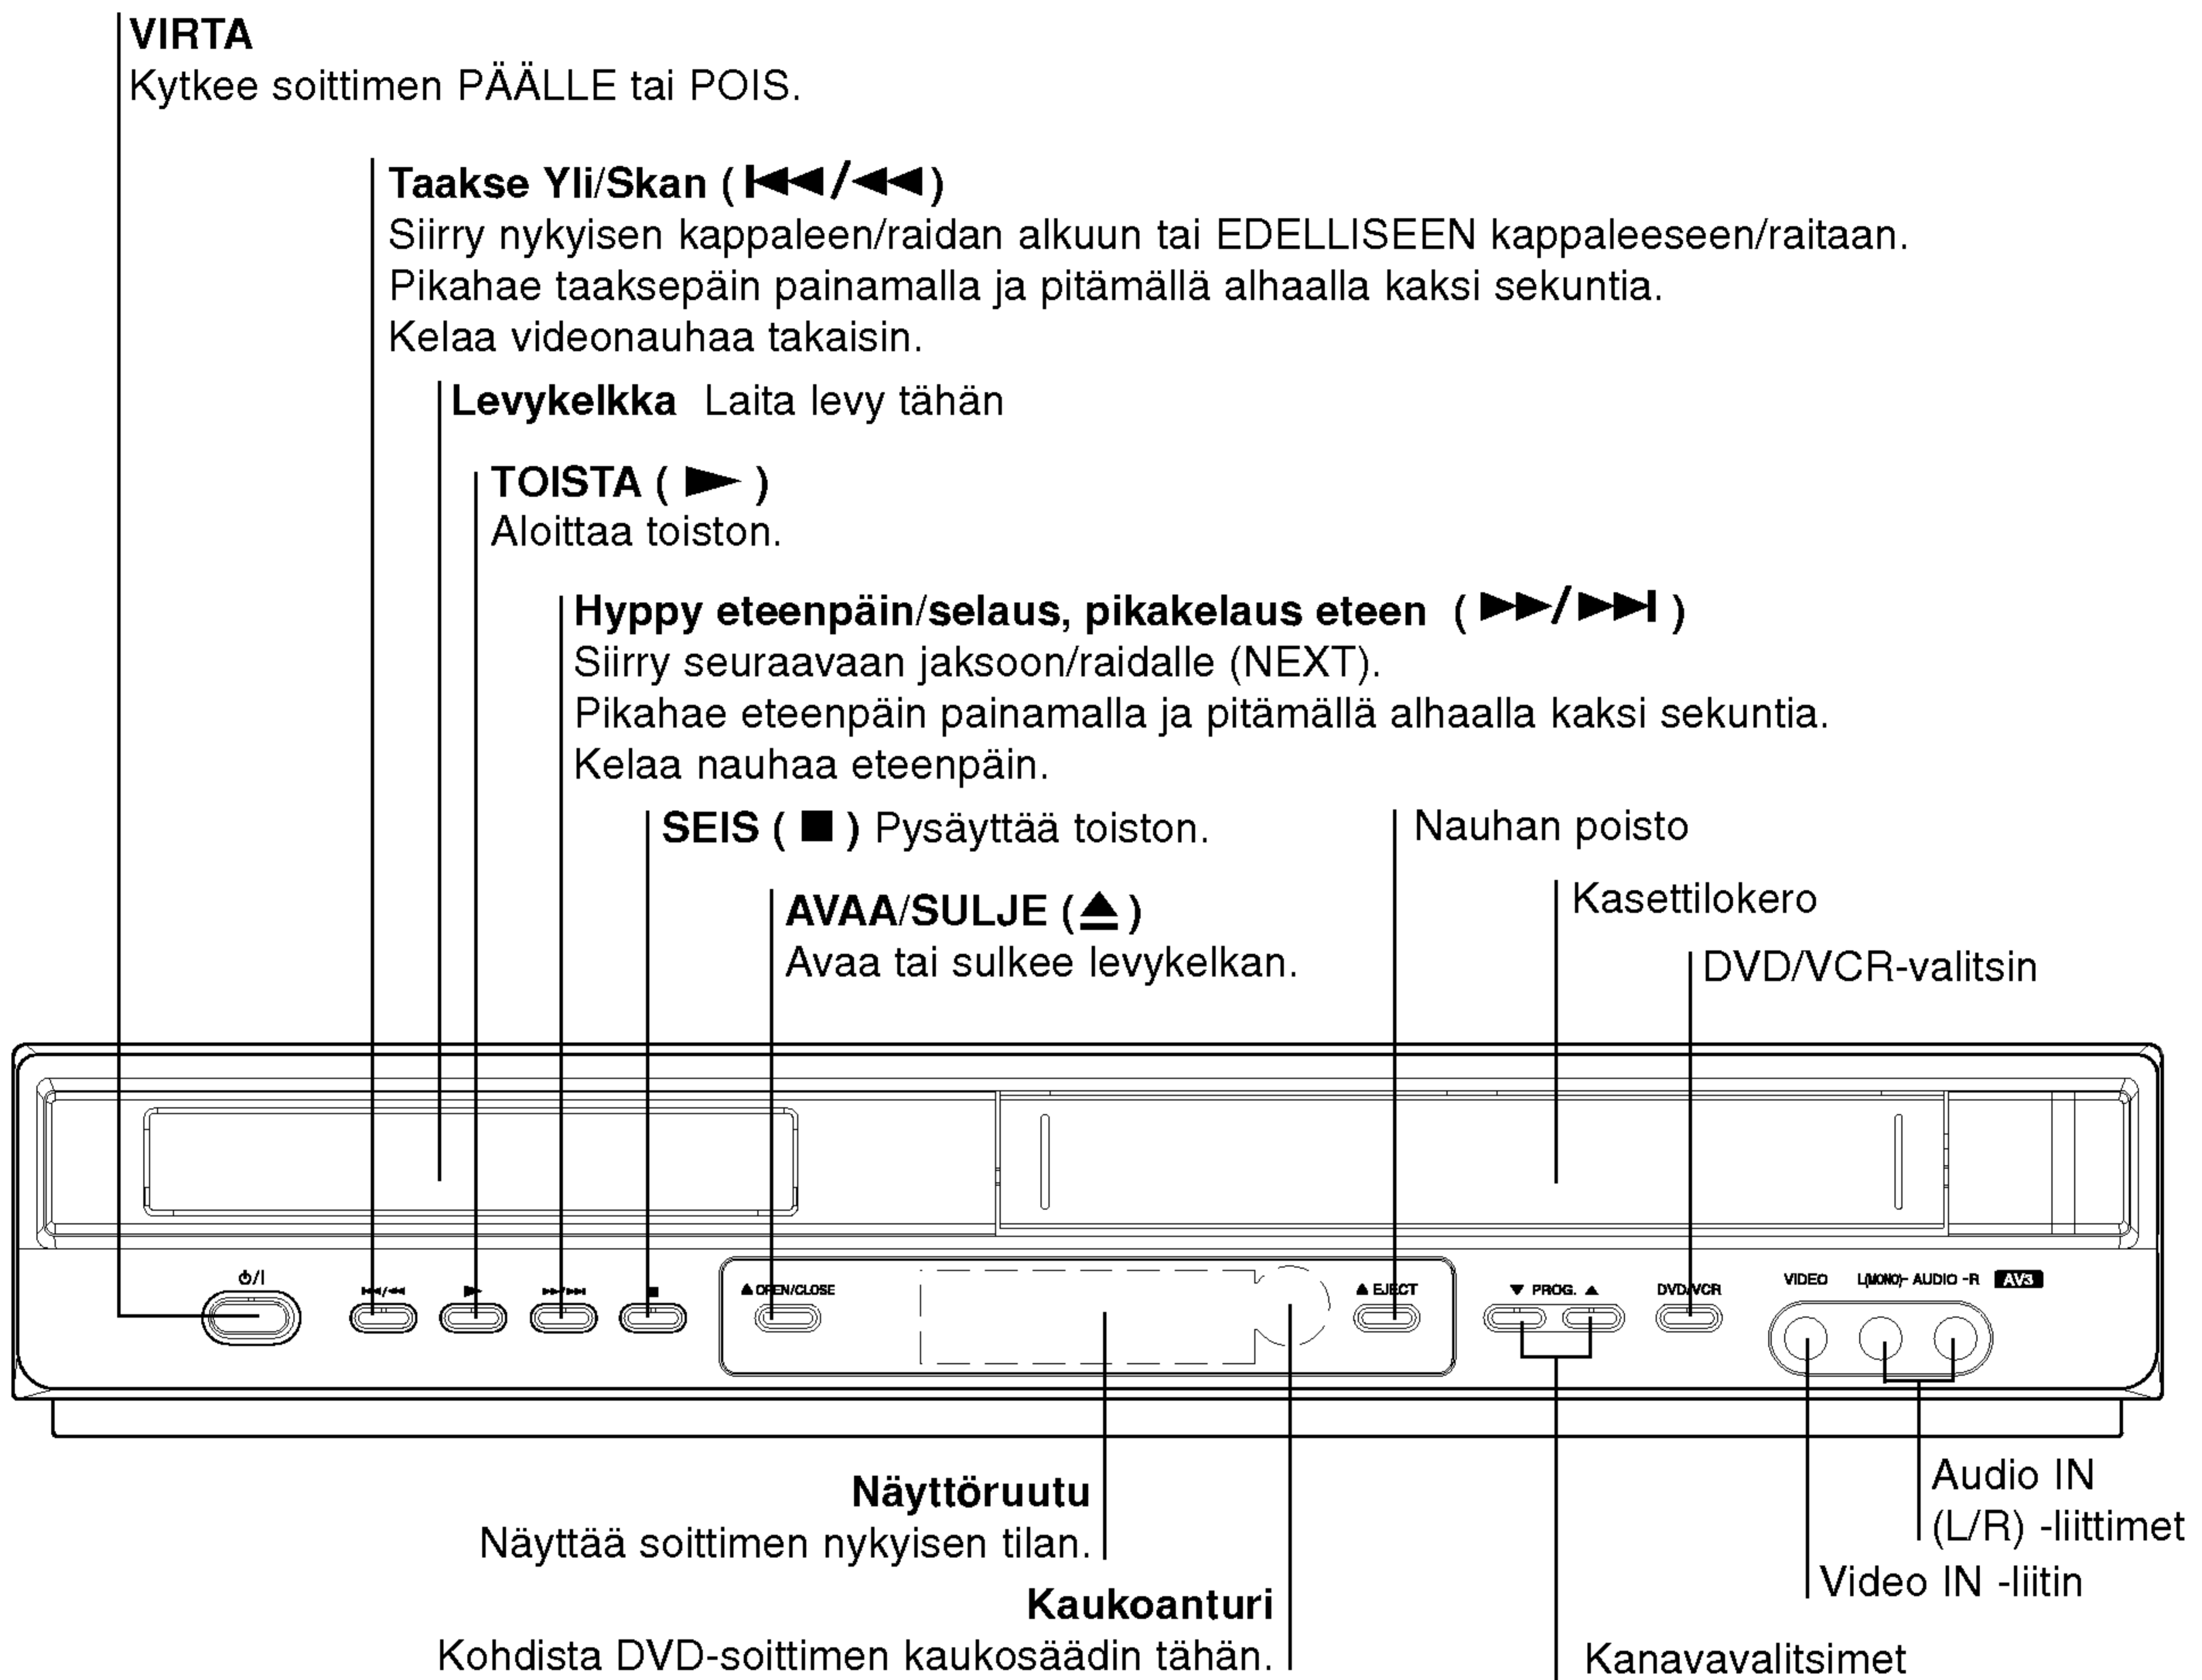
VIRTA
Kytkee soittimen PÄÄLLE tai POIS.

Taakse Yli/Skan (⏮/⏪)
Siirry nykyisen kappaleen/raidan alkuun tai EDELLISEEN kappaleeseen/raitaan.
Pikahae taaksepäin painamalla ja pitämällä alhaalla kaksi sekuntia.
Kelaa videonauhaa takaisin.

Levykelkka Laita levy tähän

TOISTA (▶)
Aloittaa toiston.

Hyppy eteenpäin/selaus, pikakelaus eteen (⏩/⏭)
Siirry seuraavaan jaksoon/raidalle (NEXT).
Pikahae eteenpäin painamalla ja pitämällä alhaalla kaksi sekuntia.
Kelaa nauhaa eteenpäin.

SEIS (■) Pysäyttää toiston.

Nauhan poisto

AVAA/SULJE (⏏)
Avaa tai sulkee levykelkan.

Kasettilokero

DVD/VCR-valitsin

⏻/I
⏮/⏪
▶
⏩/⏭
■
⏏ OPEN/CLOSE
⏏ EJECT
▼ PROG. ▲
DVD/VCR
VIDEO
L(MONO)- AUDIO -R
AV3

Näyttöruutu
Näyttää soittimen nykyisen tilan.

Kaukoanturi
Kohdista DVD-soittimen kaukosäädin tähän.

Audio IN
(L/R) -liittimet

Video IN -liitin

Kanavavalitsimet